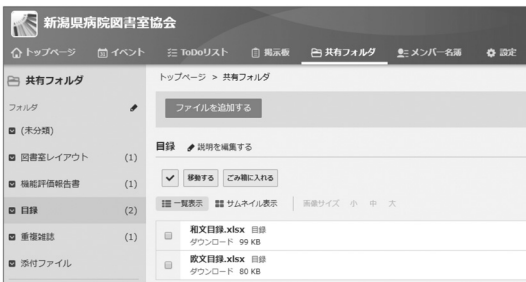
新潟県病院図書室協会

トップページ　イベント　ToDoリスト　掲示板　共有フォルダ　メンバー名簿　設定

共有フォルダ

フォルダ

(未分類)

図書室レイアウト (1)

機能評価報告書 (1)

目録 (2)

重複雑誌 (1)

添付ファイル

トップページ > 共有フォルダ

ファイルを追加する

目録　説明を編集する

移動する　ごみ箱に入れる

一覧表示　サムネイル表示　画像サイズ　小　中　大

和文目録.xlsx 目録
ダウンロード 99 KB

欧文目録.xlsx 目録
ダウンロード 80 KB